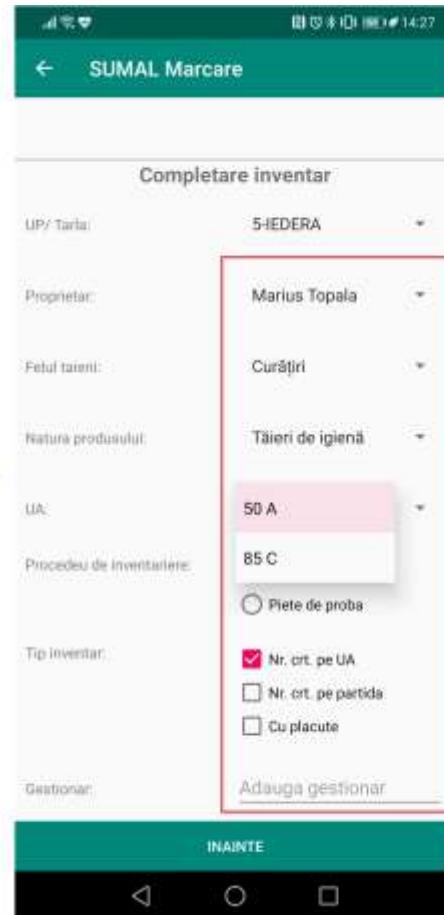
14:27

SUMAL Marcare

Completare inventar

UP/ Tarla: 5-IEDERA

Proprietar: Marius Topala

Felul taierii: Curățiri

Natura produsului: Tăieri de igienă

UA: 50 A

85 C

Procedeu de inventariere: Piete de proba

Tip inventar: Nr. crt. pe UA
Nr. crt. pe partida
Cu placute

Gestionar: Adauga gestionar

INAINTE